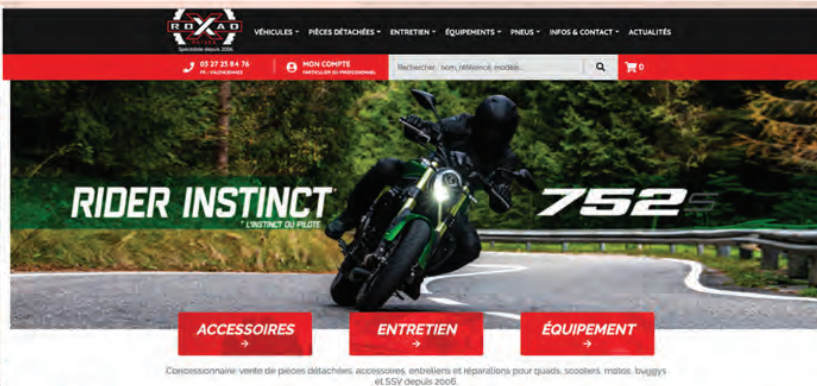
ROXAD
Spécialiste depuis 2006

VÉHICULES ▾ PIÈCES DÉTACHÉES ▾ ENTRETIEN ▾ ÉQUIPEMENTS ▾ PNEUS ▾ INFOS & CONTACT ▾ ACTUALITÉS

03 27 25 84 76
FR - VALENCIENNES

MON COMPTE
PARTICULIER OU PROFESSIONNEL

Rechercher : nom, référence, modèle...

0

RIDER INSTINCT
* L'INSTINCT DU PILOTE

752S

ACCESSOIRES
→

ENTRETIEN
→

ÉQUIPEMENT
→

Concessionnaire: vente de pièces détachées, accessoires, entretiens et réparations pour quads, scooters, motos, buggys et SSV depuis 2006.